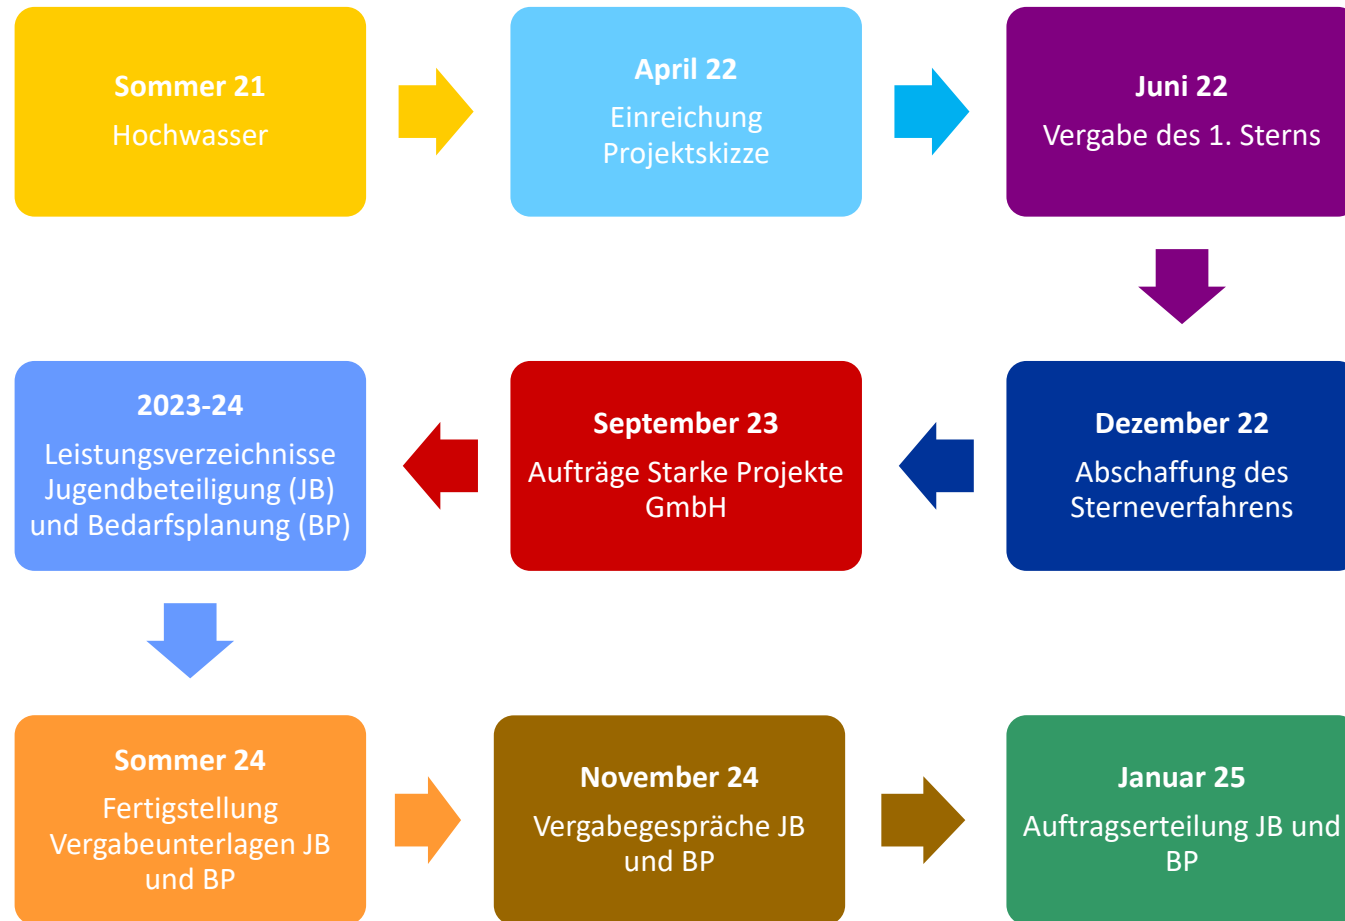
Sommer 21
Hochwasser

April 22
Einreichung Projektskizze

Juni 22
Vergabe des 1. Sterns

Dezember 22
Abschaffung des Sterneverfahrens

September 23
Aufträge Starke Projekte GmbH

2023-24
Leistungsverzeichnisse Jugendbeteiligung (JB) und Bedarfsplanung (BP)

Sommer 24
Fertigstellung Vergabeunterlagen JB und BP

November 24
Vergabegespräche JB und BP

Januar 25
Auftragserteilung JB und BP